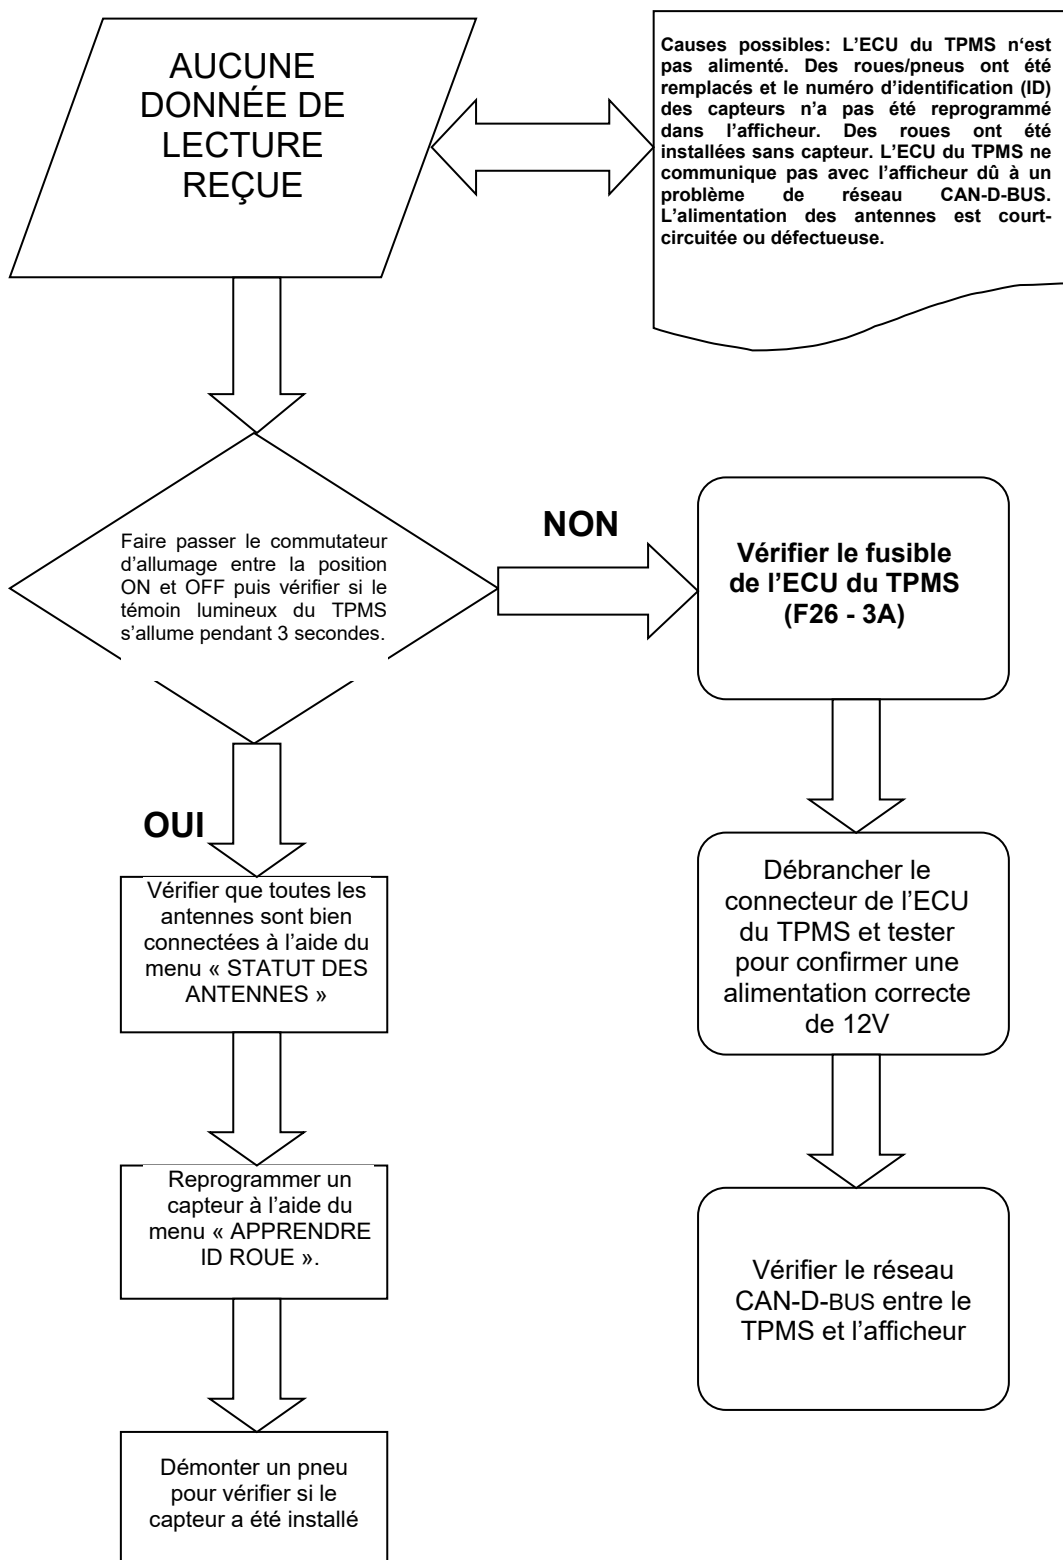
AUCUNE DONNÉE DE LECTURE REÇUE

Causes possibles: L'ECU du TPMS n'est pas alimenté. Des roues/pneus ont été remplacés et le numéro d'identification (ID) des capteurs n'a pas été reprogrammé dans l'afficheur. Des roues ont été installées sans capteur. L'ECU du TPMS ne communique pas avec l'afficheur dû à un problème de réseau CAN-D-BUS. L'alimentation des antennes est court-circuitée ou défectueuse.

Faire passer le commutateur d'allumage entre la position ON et OFF puis vérifier si le témoin lumineux du TPMS s'allume pendant 3 secondes.

NON

Vérifier le fusible de l'ECU du TPMS (F26 - 3A)

OUI

Vérifier que toutes les antennes sont bien connectées à l'aide du menu « STATUT DES ANTENNES »

Débrancher le connecteur de l'ECU du TPMS et tester pour confirmer une alimentation correcte de 12V

Reprogrammer un capteur à l'aide du menu « APPRENDRE ID ROUE ».

Vérifier le réseau CAN-D-BUS entre le TPMS et l'afficheur

Démonter un pneu pour vérifier si le capteur a été installé